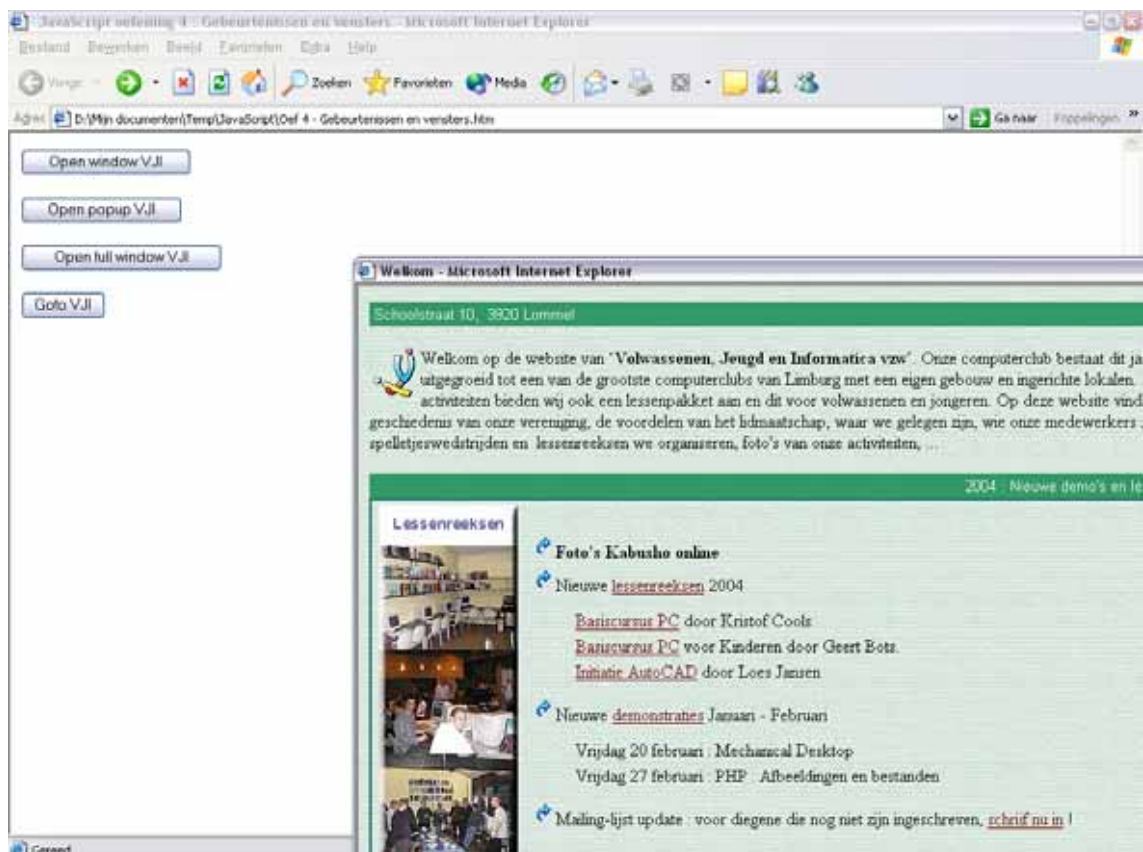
JavaScript oefening 4 - Gebeurtenissen en vensters - Microsoft Internet Explorer
Bestand Bewerken Beeld Favorieten Extra Help
Vorige Zoeken Favorieten Media
Adres D:\Mijn documenten\Temp\JavaScript\Oef 4 - Gebeurtenissen en vensters.htm
Ga naar Koppelingen »

Open window VJI

Open popup VJI

Open full window VJI

Goto VJI

Welkom - Microsoft Internet Explorer

Schoolstraat 10, 3920 Lommel

Welkom op de website van 'Volwassenen, Jeugd en Informatica vzw'. Onze computerclub bestaat dit ja uitgegroeid tot een van de grootste computerclubs van Limburg met een eigen gebouw en ingerichte lokalen. activiteiten bieden wij ook een lessenpakket aan en dit voor volwassenen en jongeren. Op deze website vind geschiedenis van onze vereniging, de voordelen van het lidmaatschap, waar we gelegen zijn, wie onze medewerkers spelletjeswedstrijden en lessenreeksen we organiseren, foto's van onze activiteiten, ...

2004 : Nieuwe demo's en le

Lessenreeksen

Foto's Kabusho online

Nieuwe lessenreeksen 2004

Basiscursus PC door Kristof Cools
Basiscursus PC voor Kinderen door Geert Bots.
Initiatie AutoCAD door Loes Jansen

Nieuwe demonstraties Januari - Februari

Vrijdag 20 februari : Mechanical Desktop
Vrijdag 27 februari : PHP : Afbeeldingen en bestanden

Mailing-lijst update : voor diegene die nog niet zijn ingeschreven, schrijf nu in !

Gereed